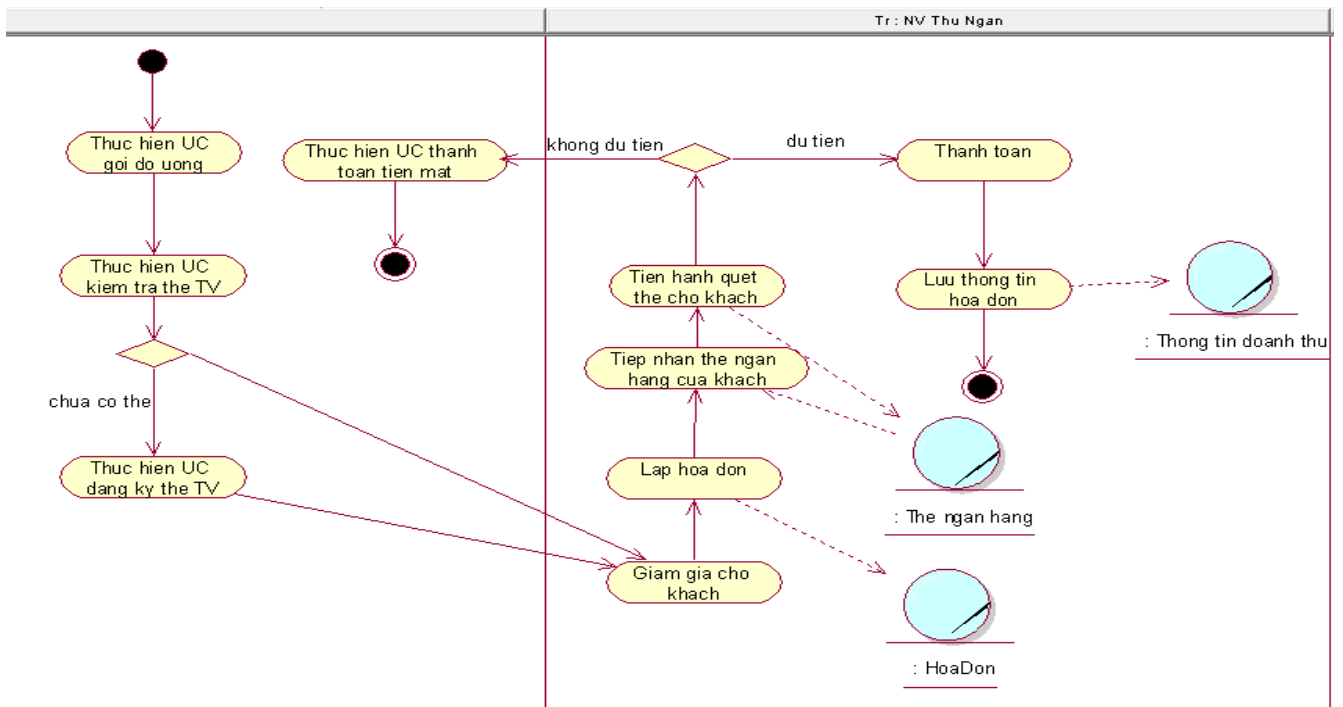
Tr : NV Thu Ngan

Thuc hien UC goi do uong

Thuc hien UC kiem tra the TV

chua co the

Thuc hien UC dang ky the TV

Thuc hien UC thanh toan tien mat

khong du tien

du tien

Thanh toan

Luu thong tin hoa don

: Thong tin doanh thu

Tien hanh quet the cho khach

Tiep nhan the ngan hang cua khach

Lap hoa don

Giam gia cho khach

: The ngan hang

: HoaDon